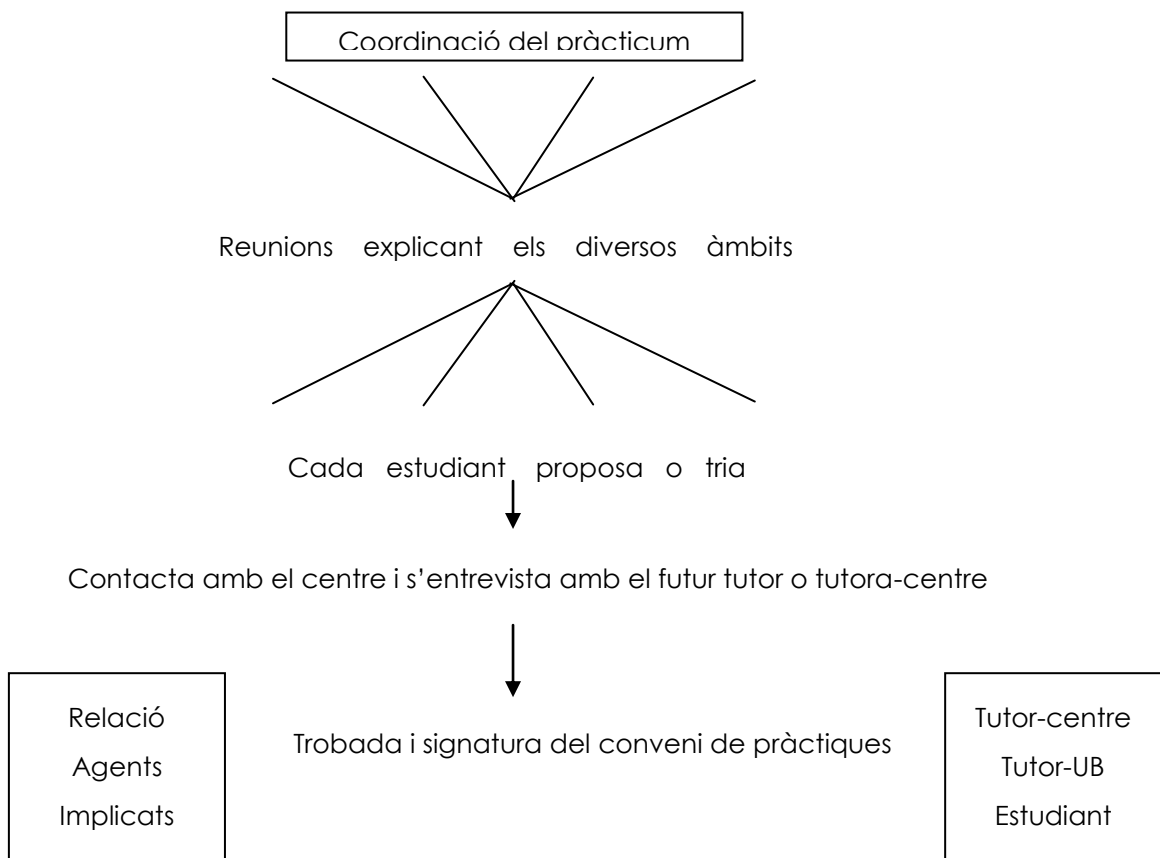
Coordinació del pràcticum

Reunions explicant els diversos àmbits

Cada estudiant proposa o tria

Contacta amb el centre i s'entrevista amb el futur tutor o tutora-centre

Relació
Agents
Implicats

Trobada i signatura del conveni de pràctiques

Tutor-centre
Tutor-UB
Estudiant